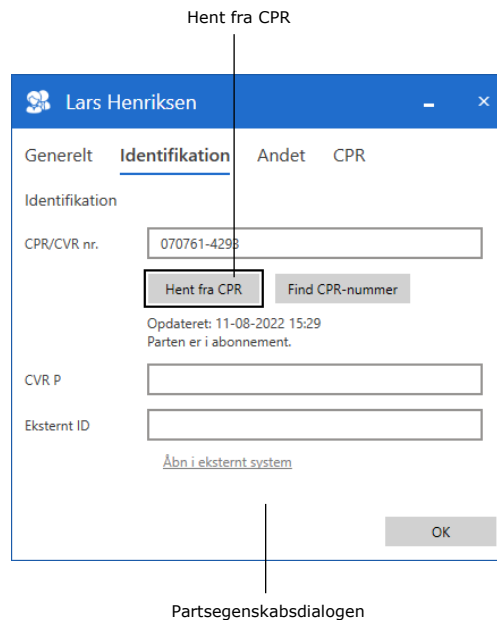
Hent fra CPR

Lars Henriksen

Generelt Identifikation Andet CPR

Identifikation

CPR/CVR nr. 070761-4293

Hent fra CPR Find CPR-nummer

Opdateret: 11-08-2022 15:29
Parten er i abonnement.

CVR P

Eksternt ID

Åbn i eksternt system

OK

Partsegenskabsdialogen